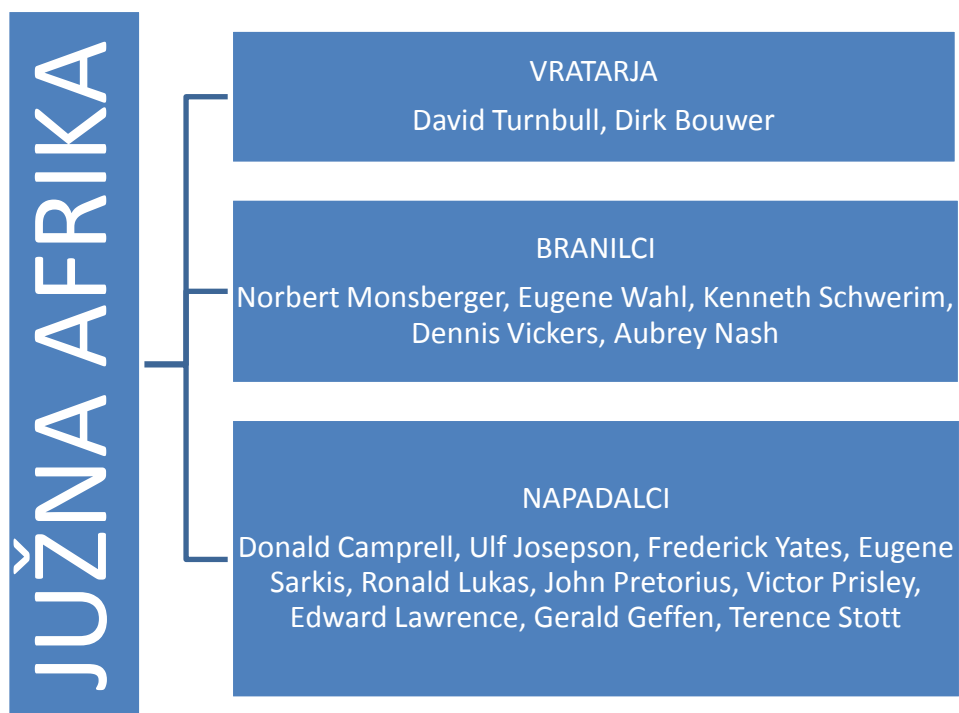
JUŽNA AFRIKA

VRATARJA

David Turnbull, Dirk Bouwer

BRANILCI

Norbert Monsberger, Eugene Wahl, Kenneth Schwerim, Dennis Vickers, Aubrey Nash

NAPADALCI

Donald Camprell, Ulf Josepson, Frederick Yates, Eugene Sarkis, Ronald Lukas, John Pretorius, Victor Prisley, Edward Lawrence, Gerald Geffen, Terence Stott